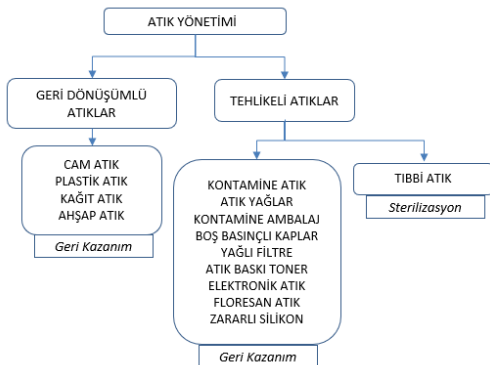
ATIK YÖNETİMİ

GERİ DÖNÜŞÜMLÜ ATIKLAR

TEHLİKELİ ATIKLAR

CAM ATIK
PLASTİK ATIK
KAĞIT ATIK
AHŞAP ATIK

Geri Kazanım

KONTAMİNE ATIK
ATIK YAĞLAR
KONTAMİNE AMBALAJ
BOŞ BASINÇLI KAPLAR
YAĞLI FİLTRE
ATIK BASKI TONER
ELEKTRONİK ATIK
FLORESAN ATIK
ZARARLI SİLİKON

Geri Kazanım

TIBBİ ATIK

Sterilizasyon